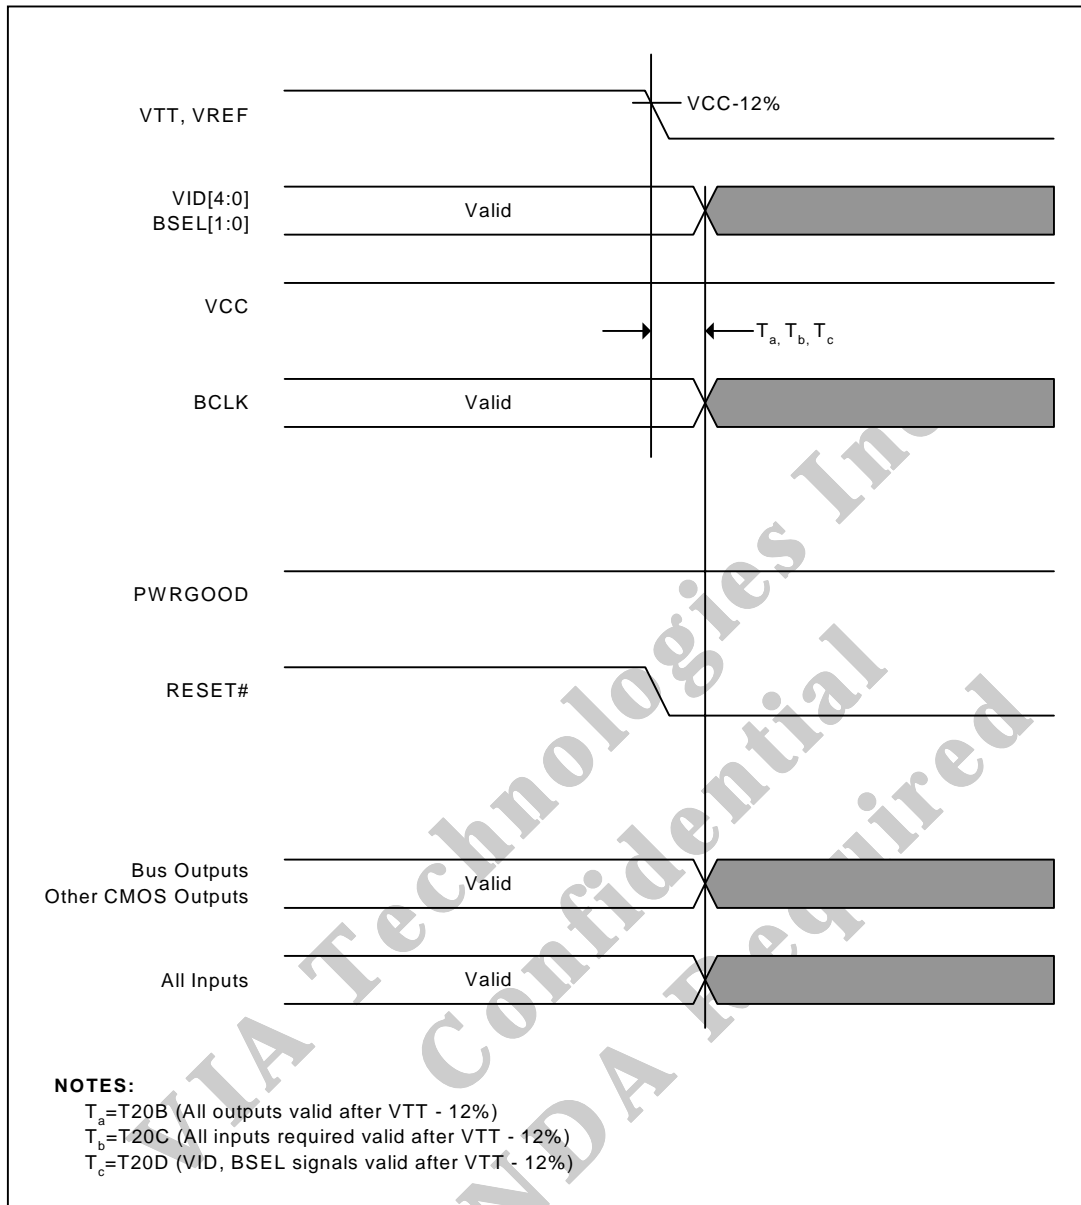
VTT, VREF

VCC-12%

VID[4:0]
BSEL[1:0]

Valid

VCC

$T_a$, $T_b$, $T_c$

BCLK

Valid

PWRGOOD

RESET#

Bus Outputs
Other CMOS Outputs

Valid

All Inputs

Valid

VIA Technologies Inc.
Confidential
NDA Required

NOTES:
$T_a$=T20B (All outputs valid after VTT - 12%)
$T_b$=T20C (All inputs required valid after VTT - 12%)
$T_c$=T20D (VID, BSEL signals valid after VTT - 12%)